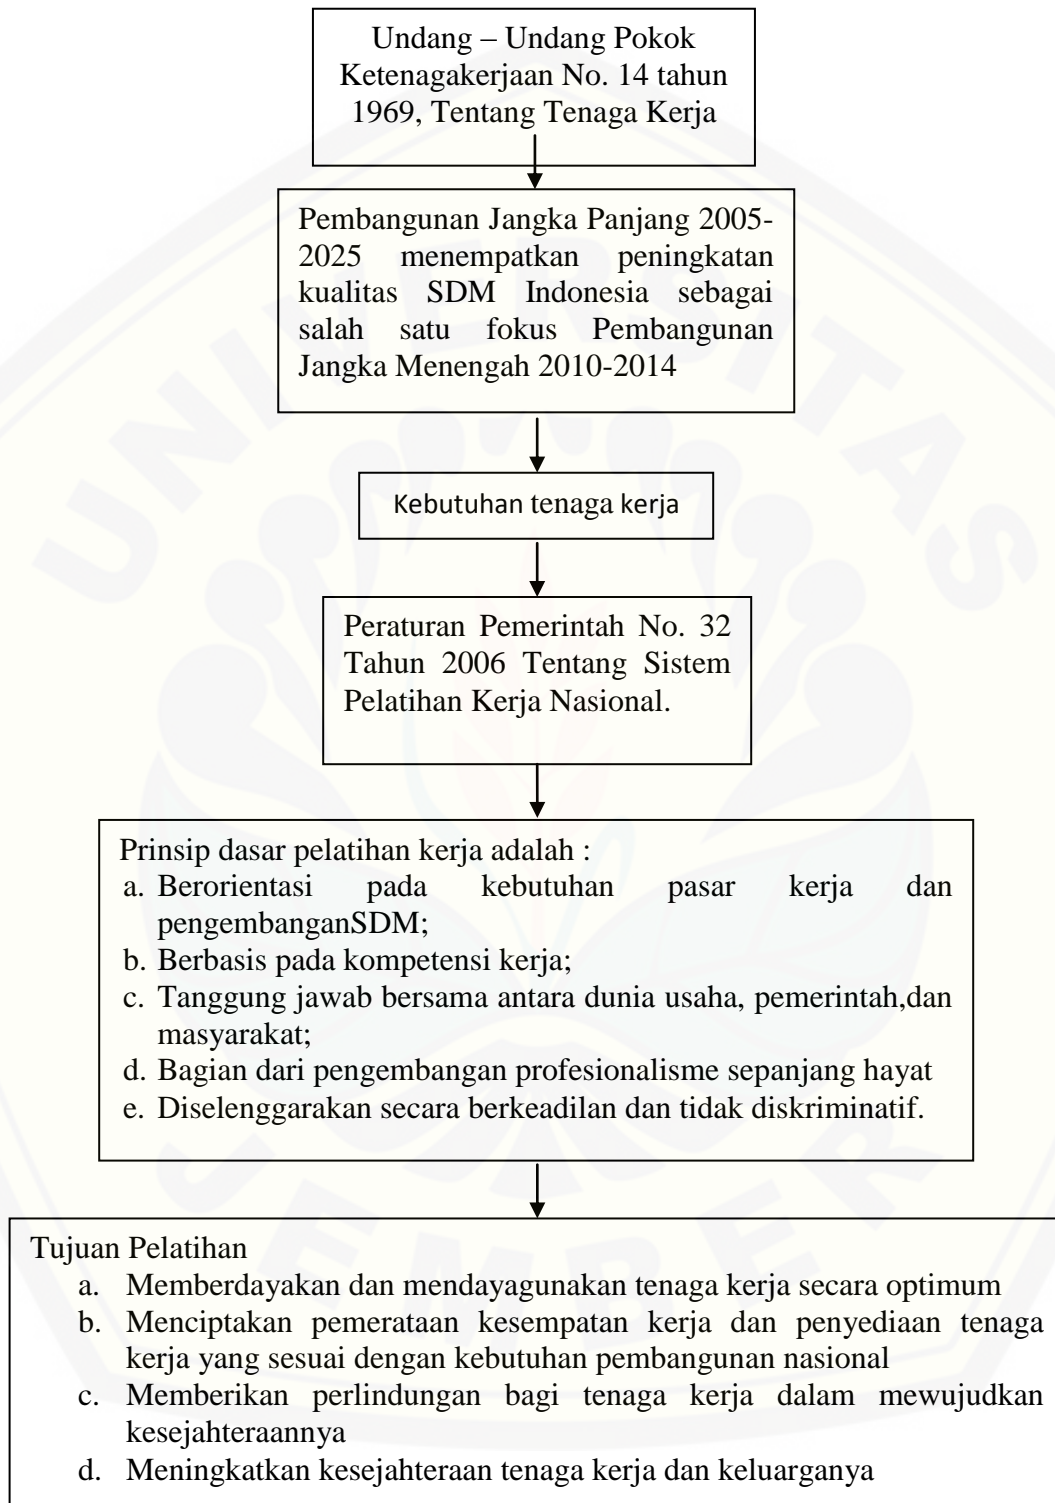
Undang – Undang Pokok Ketenagakerjaan No. 14 tahun 1969, Tentang Tenaga Kerja

Pembangunan Jangka Panjang 2005-2025 menempatkan peningkatan kualitas SDM Indonesia sebagai salah satu fokus Pembangunan Jangka Menengah 2010-2014

Kebutuhan tenaga kerja

Peraturan Pemerintah No. 32 Tahun 2006 Tentang Sistem Pelatihan Kerja Nasional.

Prinsip dasar pelatihan kerja adalah :
a. Berorientasi pada kebutuhan pasar kerja dan pengembanganSDM;
b. Berbasis pada kompetensi kerja;
c. Tanggung jawab bersama antara dunia usaha, pemerintah,dan masyarakat;
d. Bagian dari pengembangan profesionalisme sepanjang hayat
e. Diselenggarakan secara berkeadilan dan tidak diskriminatif.

Tujuan Pelatihan
a. Memberdayakan dan mendayagunakan tenaga kerja secara optimum
b. Menciptakan pemerataan kesempatan kerja dan penyediaan tenaga kerja yang sesuai dengan kebutuhan pembangunan nasional
c. Memberikan perlindungan bagi tenaga kerja dalam mewujudkan kesejahteraannya
d. Meningkatkan kesejahteraan tenaga kerja dan keluarganya